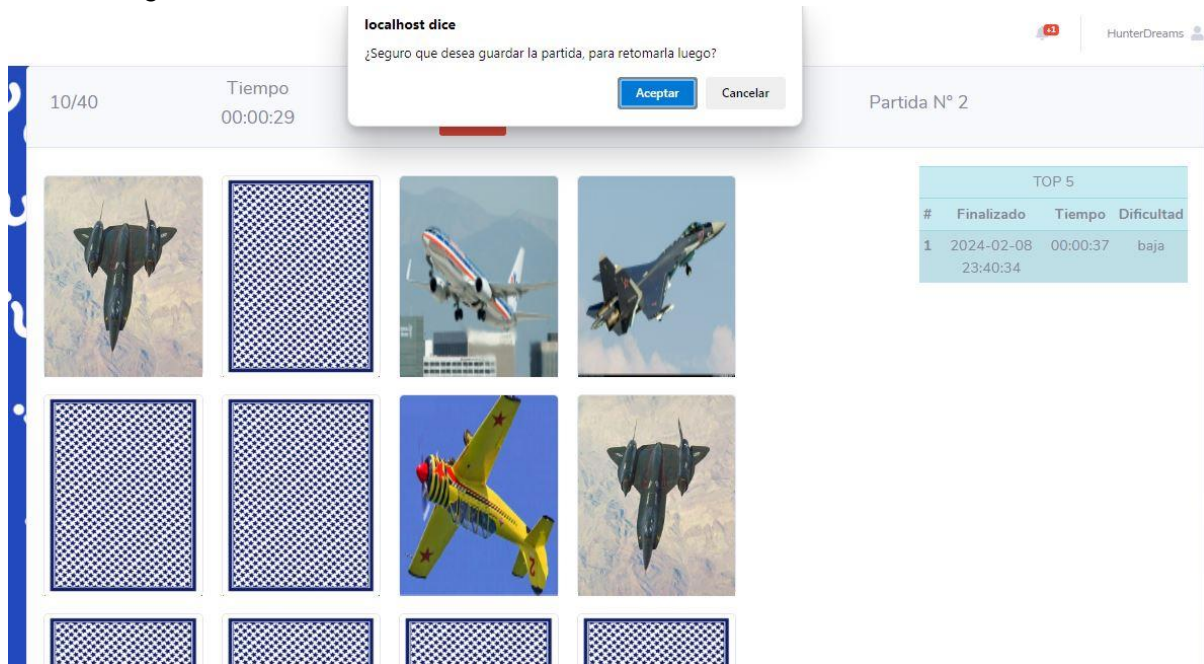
localhost dice

¿Seguro que desea guardar la partida, para retomarla luego?

Aceptar Cancelar

+1 HunterDreams

10/40

Tiempo
00:00:29

Partida N° 2

| TOP 5 | | | |
|---|---|---|---|
| # | Finalizado | Tiempo | Dificultad |
| 1 | 2024-02-08 23:40:34 | 00:00:37 | baja |